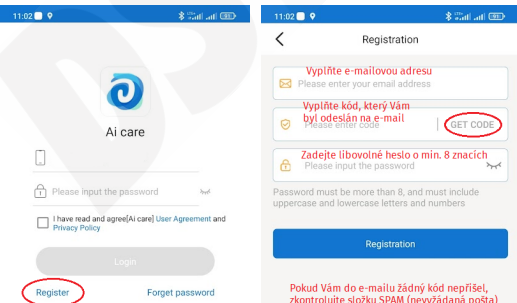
11:02 

Ai care

Please input the password

I have read and agree[Ai care] User Agreement and Privacy Policy

Login

Register

Forget password

11:02 

Registration

Vyplňte e-mailovou adresu

Please enter your email address

Vyplňte kód, který Vám byl odeslán na e-mail

Please enter code

GET CODE

Zadejte libovolné heslo o min. 8 znacích

Please input the password

Password must be more than 8, and must include uppercase and lowercase letters and numbers

Registration

Pokud Vám do e-mailu žádný kód nepřišel, zkontrolujte složku SPAM (nevyžádaná pošta)